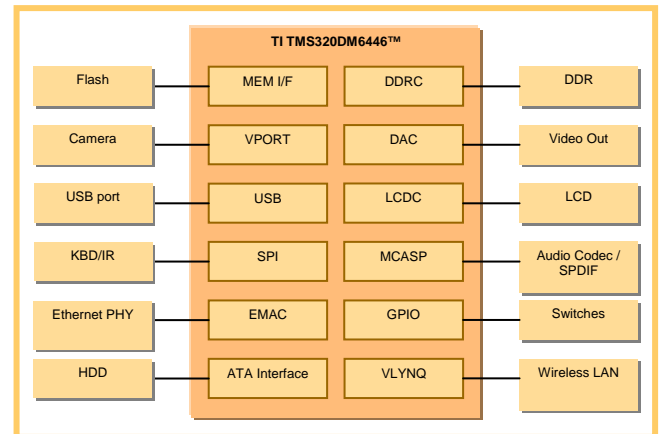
TI TMS320DM6446™

Flash
MEM I/F
DDRC
DDR

Camera
VPORT
DAC
Video Out

USB port
USB
LCDC
LCD

KBD/IR
SPI
MCASP
Audio Codec / SPDIF

Ethernet PHY
EMAC
GPIO
Switches

HDD
ATA Interface
VLYNQ
Wireless LAN